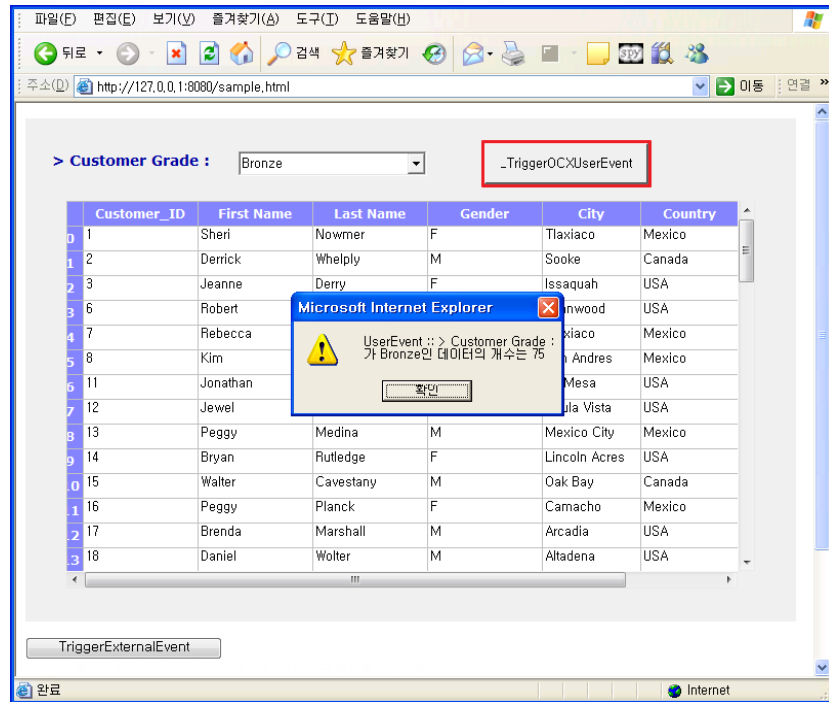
파일(F) 편집(E) 보기(V) 즐겨찾기(A) 도구(T) 도움말(H)

뒤로 · 검색 즐겨찾기

주소(D) http://127.0.0.1:8080/sample.html 이동 연결 »

> Customer Grade : Bronze

_TriggerOCXUserEvent

| | Customer_ID | First Name | Last Name | Gender | City | Country |
|---|---|---|---|---|---|---|
| 0 | 1 | Sheri | Nowmer | F | Tlaxiaco | Mexico |
| 1 | 2 | Derrick | Whelply | M | Sooke | Canada |
| 2 | 3 | Jeanne | Derry | F | Issaquah | USA |
| 3 | 6 | Robert | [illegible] | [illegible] | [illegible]nwood | USA |
| 4 | 7 | Rebecca | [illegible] | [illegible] | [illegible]xiaco | Mexico |
| 5 | 8 | Kim | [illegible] | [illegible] | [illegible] Andres | Mexico |
| 6 | 11 | Jonathan | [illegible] | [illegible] | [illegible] Mesa | USA |
| 7 | 12 | Jewel | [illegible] | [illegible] | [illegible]ula Vista | USA |
| 8 | 13 | Peggy | Medina | M | Mexico City | Mexico |
| 9 | 14 | Bryan | Rutledge | F | Lincoln Acres | USA |
| 10 | 15 | Walter | Cavestany | M | Oak Bay | Canada |
| 11 | 16 | Peggy | Planck | F | Camacho | Mexico |
| 12 | 17 | Brenda | Marshall | M | Arcadia | USA |
| 13 | 18 | Daniel | Wolter | M | Altadena | USA |

Microsoft Internet Explorer

UserEvent :: > Customer Grade : 가 Bronze인 데이터의 개수는 75

확인

TriggerExternalEvent

완료 Internet